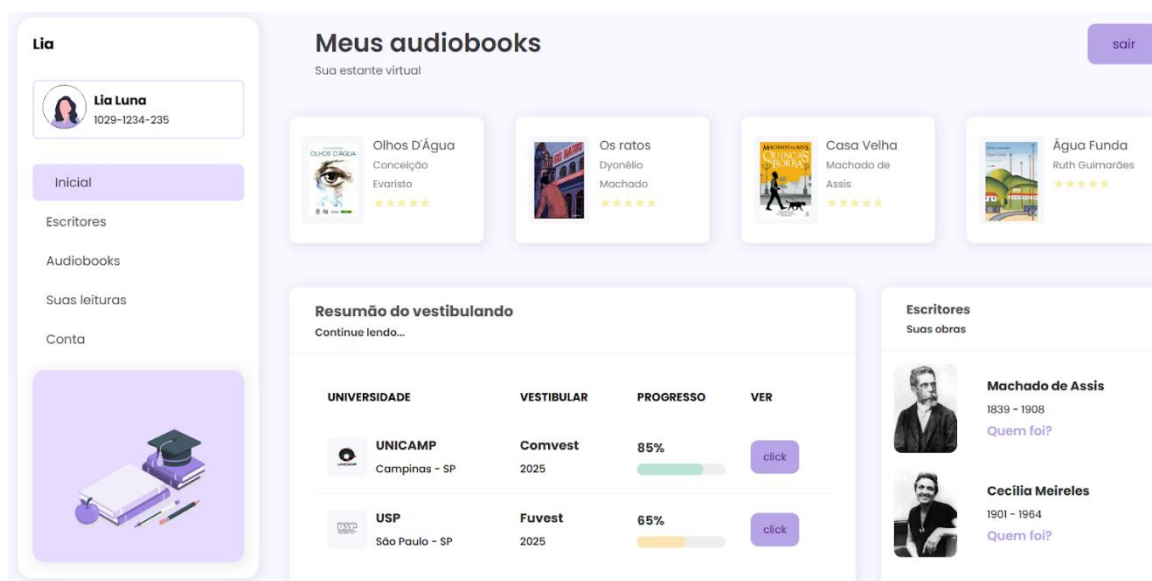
Lia

Lia Luna
1029-1234-235

Inicial
Escritores
Audiobooks
Suas leituras
Conta

Meus audiobooks
Sua estante virtual

sair

OLHOS D'ÁGUA
Olhos D'Água
Conceição Evaristo

Os ratos
Dyonélio Machado

MACHADO DE ASSIS
QUINCAS BORBA
Casa Velha
Machado de Assis

Água Funda
Ruth Guimarães

Resumão do vestibulando
Continue lendo...

| UNIVERSIDADE | VESTIBULAR | PROGRESSO | VER |
|---|---|---|---|
| UNICAMP Campinas - SP | Comvest 2025 | 85% | click |
| USP São Paulo - SP | Fuvest 2025 | 65% | click |

Escritores
Suas obras

Machado de Assis
1839 - 1908
Quem foi?

Cecília Meireles
1901 - 1964
Quem foi?